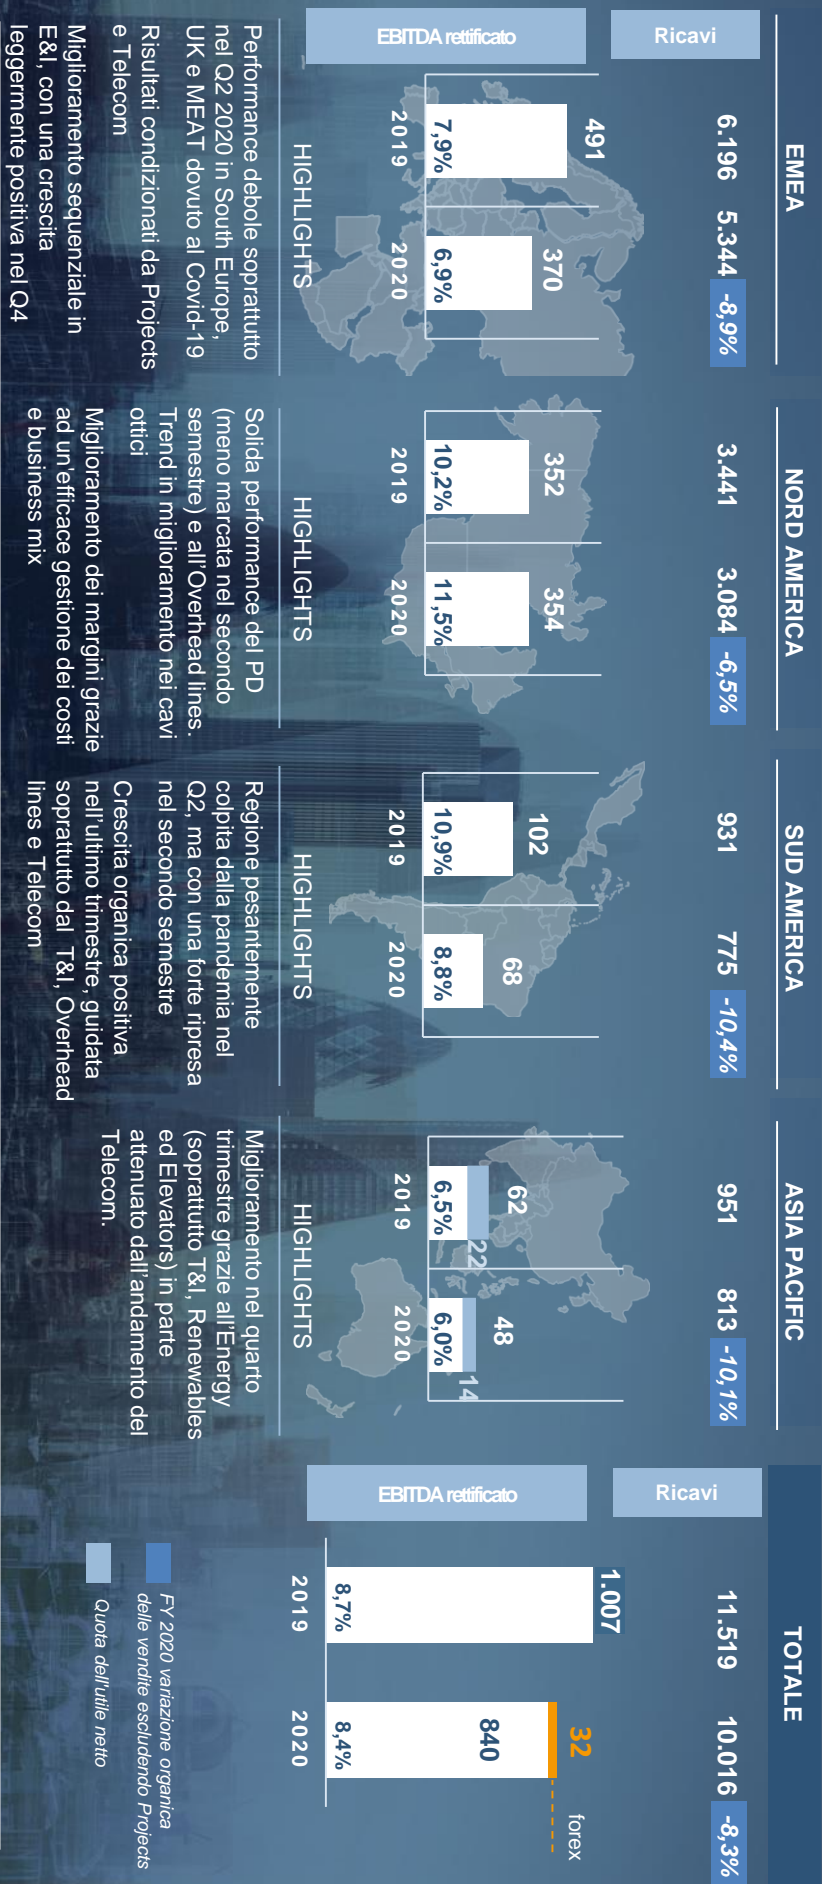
EMEA

6.196 5.344 -8,9%

Ricavi

EBITDA rettificato

491 370

7,9% 6,9%

2019 2020

HIGHLIGHTS

Performance debole soprattutto nel Q2 2020 in South Europe, UK e MEAT dovuto al Covid-19

Risultati condizionati da Projects e Telecom

Miglioramento sequenziale in E&I, con una crescita leggermente positiva nel Q4

NORD AMERICA

3.441 3.084 -6,5%

352 354

10,2% 11,5%

2019 2020

HIGHLIGHTS

Solida performance del PD (meno marcata nel secondo semestre) e all'Overhead lines.

Trend in miglioramento nei cavi ottici

Miglioramento dei margini grazie ad un'efficace gestione dei costi e business mix

SUD AMERICA

931 775 -10,4%

102 68

10,9% 8,8%

2019 2020

HIGHLIGHTS

Regione pesantemente colpita dalla pandemia nel Q2, ma con una forte ripresa nel secondo semestre

Crescita organica positiva nell'ultimo trimestre, guidata soprattutto dal T&I, Overhead lines e Telecom

ASIA PACIFIC

951 813 -10,1%

62 22 48 14

6,5% 6,0%

2019 2020

HIGHLIGHTS

Miglioramento nel quarto trimestre grazie all'Energy (soprattutto T&I, Renewables ed Elevators) in parte attenuato dall'andamento del Telecom.

TOTALE

11.519 10.016 -8,3%

Ricavi

EBITDA rettificato

1.007 840 32 forex

8,7% 8,4%

2019 2020

FY 2020 variazione organica delle vendite escludendo Projects

Quota dell'utile netto